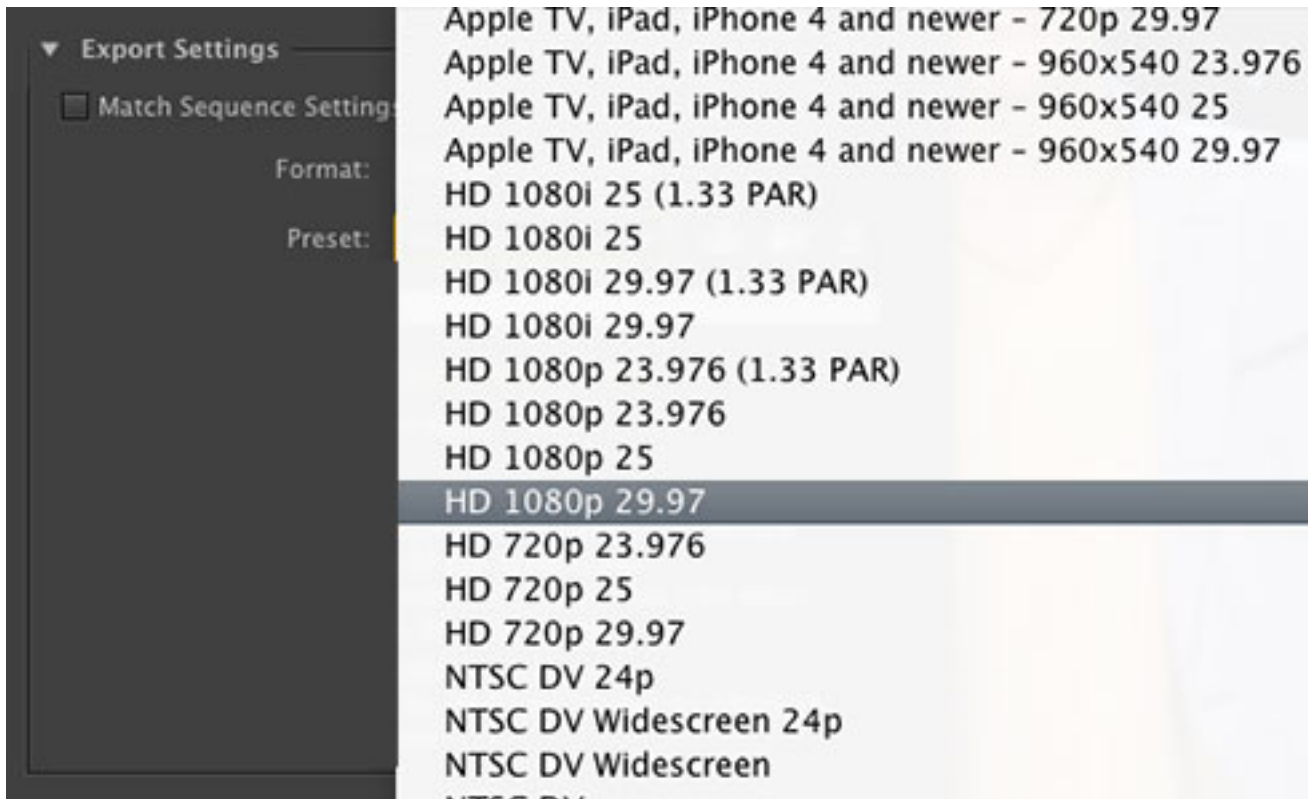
▼ Export Settings

Match Sequence Setting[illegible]

Format:

Preset:

Apple TV, iPad, iPhone 4 and newer - 720p 29.97
Apple TV, iPad, iPhone 4 and newer - 960x540 23.976
Apple TV, iPad, iPhone 4 and newer - 960x540 25
Apple TV, iPad, iPhone 4 and newer - 960x540 29.97
HD 1080i 25 (1.33 PAR)
HD 1080i 25
HD 1080i 29.97 (1.33 PAR)
HD 1080i 29.97
HD 1080p 23.976 (1.33 PAR)
HD 1080p 23.976
HD 1080p 25
HD 1080p 29.97
HD 720p 23.976
HD 720p 25
HD 720p 29.97
NTSC DV 24p
NTSC DV Widescreen 24p
NTSC DV Widescreen
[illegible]